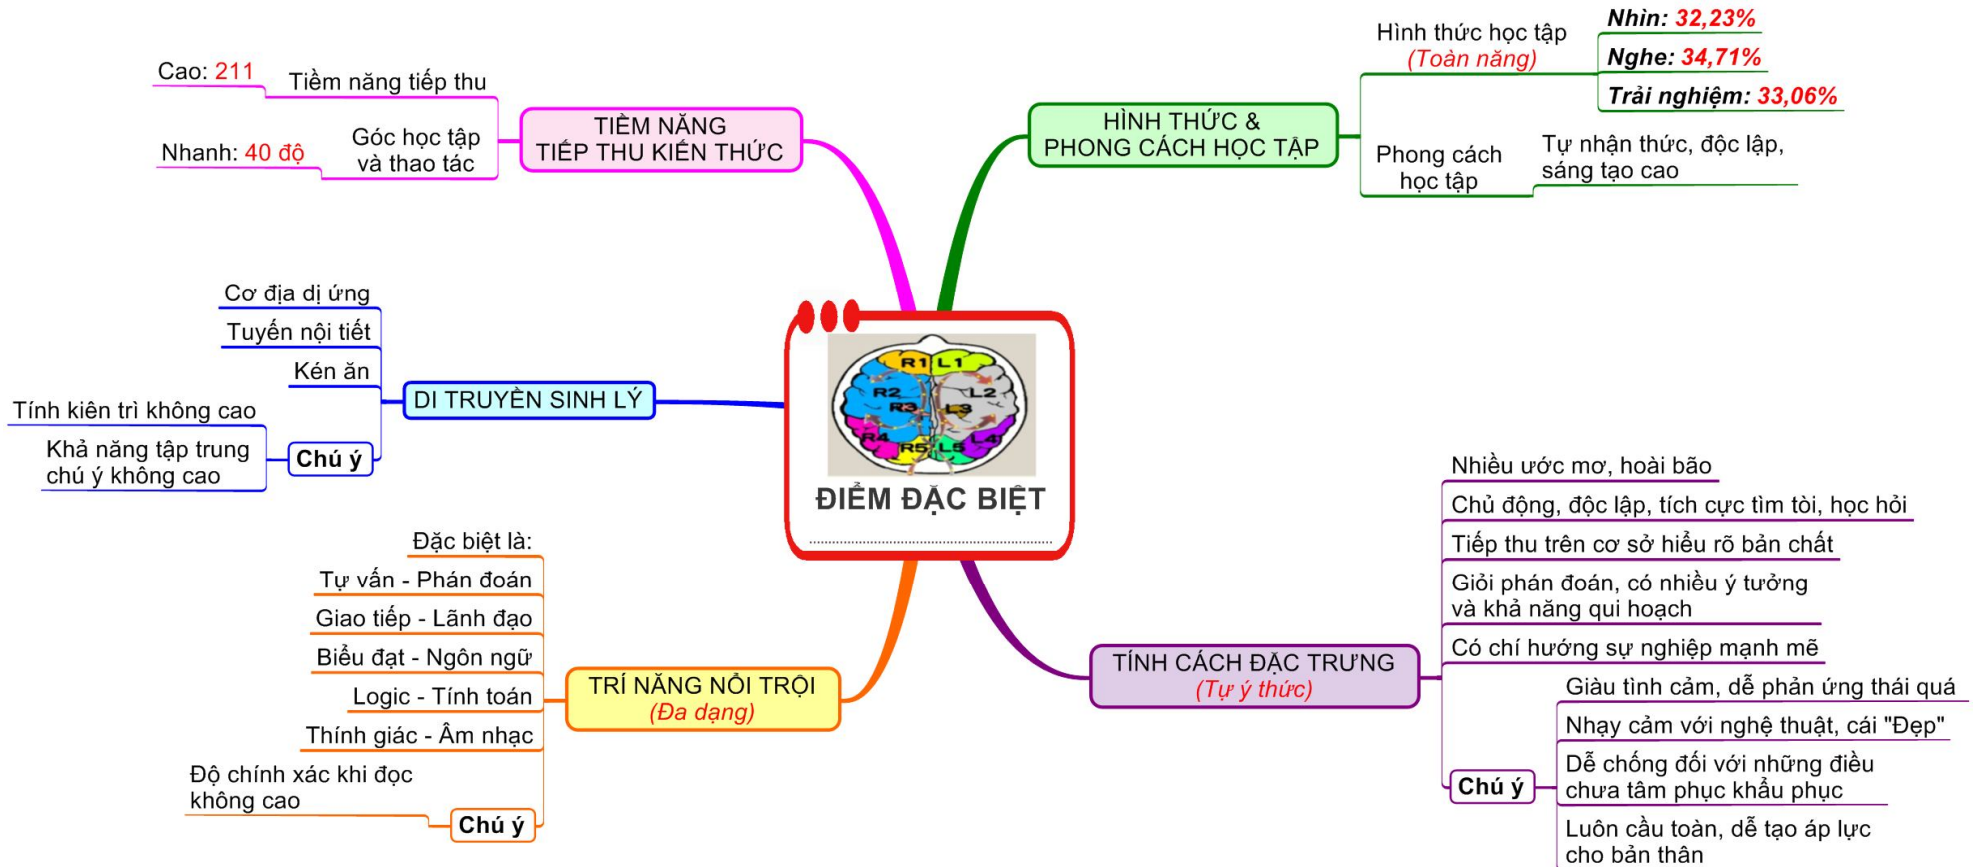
ĐIỂM ĐẶC BIỆT

R1 L1 R2 L2 R3 L3 R4 L4 R5 L5

TIỀM NĂNG TIẾP THU KIẾN THỨC

Tiềm năng tiếp thu

Cao: 211

Góc học tập và thao tác

Nhanh: 40 độ

HÌNH THỨC & PHONG CÁCH HỌC TẬP

Hình thức học tập (Toàn năng)

Nhìn: 32,23%

Nghe: 34,71%

Trải nghiệm: 33,06%

Phong cách học tập

Tự nhận thức, độc lập, sáng tạo cao

DI TRUYỀN SINH LÝ

Cơ địa dị ứng

Tuyến nội tiết

Kén ăn

Chú ý

Tính kiên trì không cao

Khả năng tập trung chú ý không cao

TRÍ NĂNG NỔI TRỘI (Đa dạng)

Đặc biệt là:

Tự vấn - Phán đoán

Giao tiếp - Lãnh đạo

Biểu đạt - Ngôn ngữ

Logic - Tính toán

Thính giác - Âm nhạc

Chú ý

Độ chính xác khi đọc không cao

TÍNH CÁCH ĐẶC TRƯNG (Tự ý thức)

Nhiều ước mơ, hoài bão

Chủ động, độc lập, tích cực tìm tòi, học hỏi

Tiếp thu trên cơ sở hiểu rõ bản chất

Giỏi phán đoán, có nhiều ý tưởng và khả năng qui hoạch

Có chí hướng sự nghiệp mạnh mẽ

Chú ý

Giàu tình cảm, dễ phản ứng thái quá

Nhạy cảm với nghệ thuật, cái "Đẹp"

Dễ chống đối với những điều chưa tâm phục khẩu phục

Luôn cầu toàn, dễ tạo áp lực cho bản thân